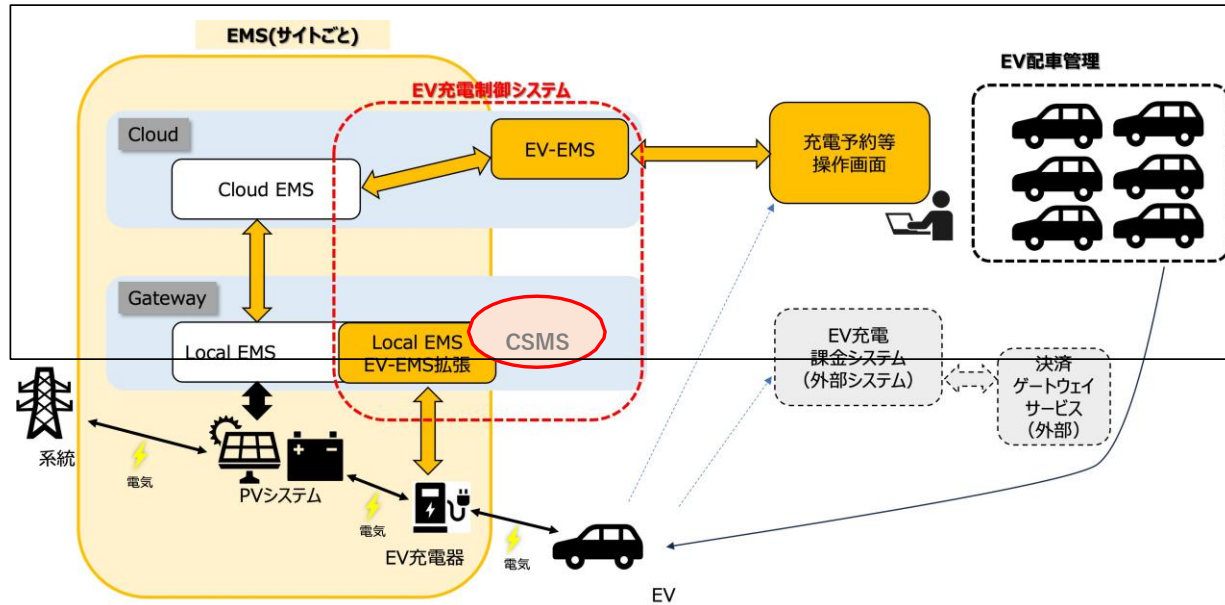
EMS(サイトごと)

EV充電制御システム

EV配車管理

Cloud

EV-EMS

充電予約等
操作画面

Cloud EMS

Gateway

Local EMS

Local EMS
EV-EMS拡張

CSMS

EV充電
課金システム
（外部システム）

決済
ゲートウェイ
サービス
（外部）

系統

電気

PVシステム

電気

EV充電器

電気

EV